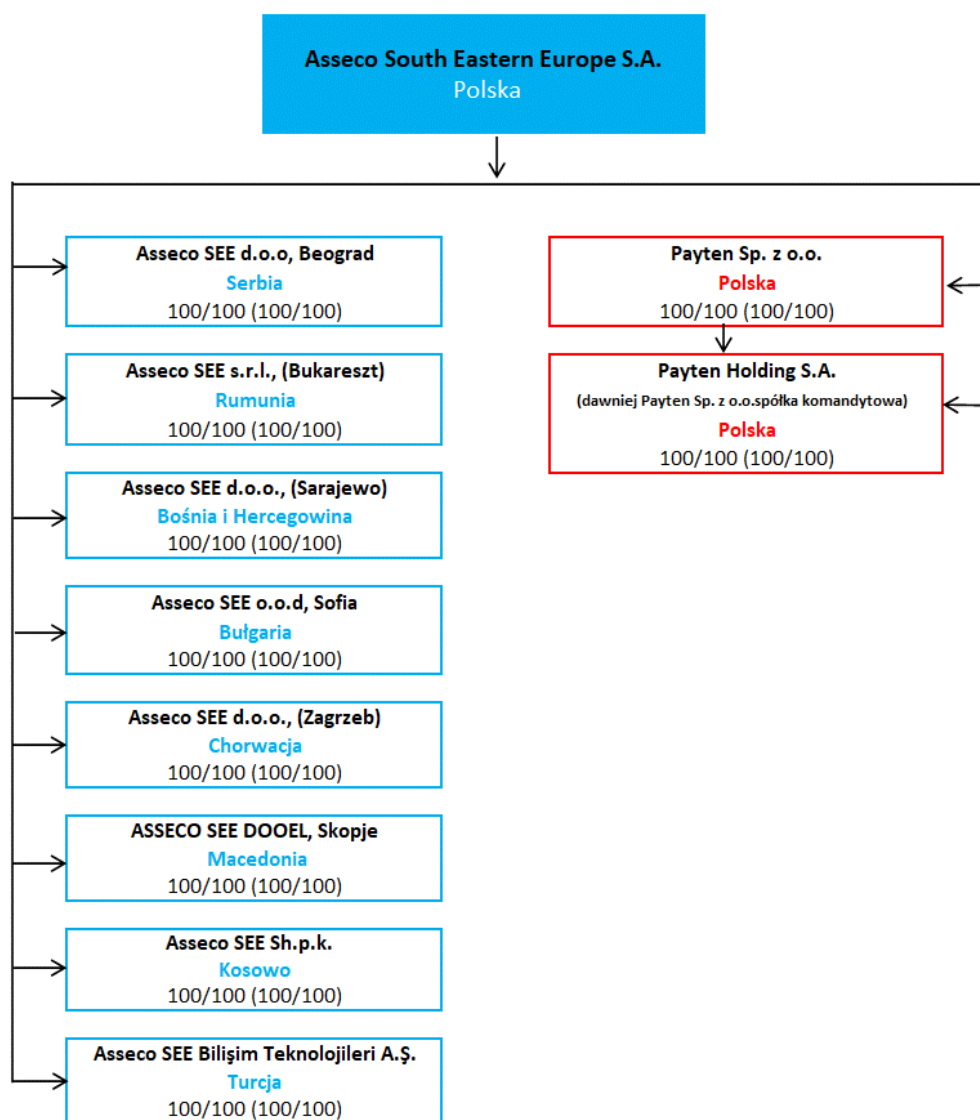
Asseco South Eastern Europe S.A.
Polska

Asseco SEE d.o.o, Beograd
Serbia
100/100 (100/100)

Asseco SEE s.r.l., (Bukareszt)
Rumunia
100/100 (100/100)

Asseco SEE d.o.o., (Sarajewo)
Bośnia i Hercegowina
100/100 (100/100)

Asseco SEE o.o.d, Sofia
Bułgaria
100/100 (100/100)

Asseco SEE d.o.o., (Zagrzeb)
Chorwacja
100/100 (100/100)

ASSECO SEE DOOEL, Skopje
Macedonia
100/100 (100/100)

Asseco SEE Sh.p.k.
Kosowo
100/100 (100/100)

Asseco SEE Bilişim Teknolojileri A.Ş.
Turcja
100/100 (100/100)

Payten Sp. z o.o.
Polska
100/100 (100/100)

Payten Holding S.A.
(dawniej Payten Sp. z o.o.spółka komandytowa)
Polska
100/100 (100/100)